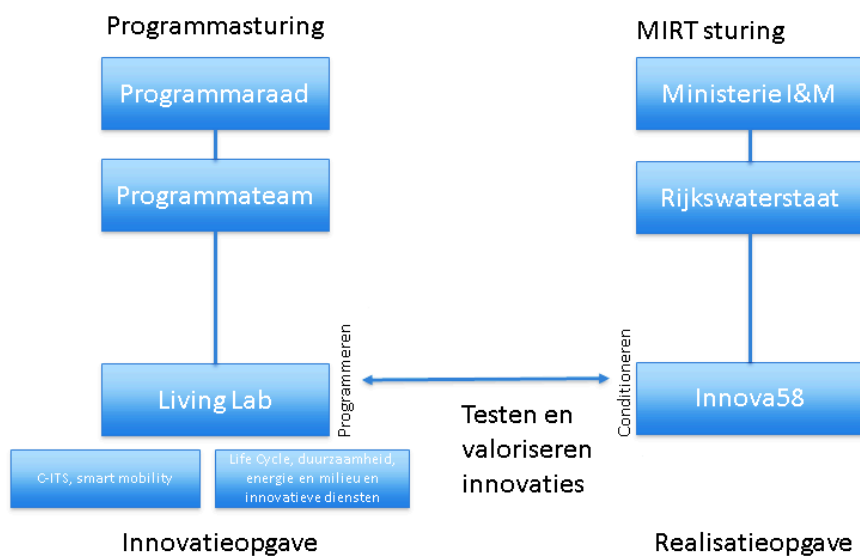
Programmasturing

Programmaraad

Programmateam

Living Lab

Programmeren

C-ITS, smart mobility

Life Cycle, duurzaamheid, energie en milieu en innovatieve diensten

Innovatieopgave

Testen en valoriseren innovaties

MIRT sturing

Ministerie I&M

Rijkswaterstaat

Conditioneren

Innova58

Realisatieopgave